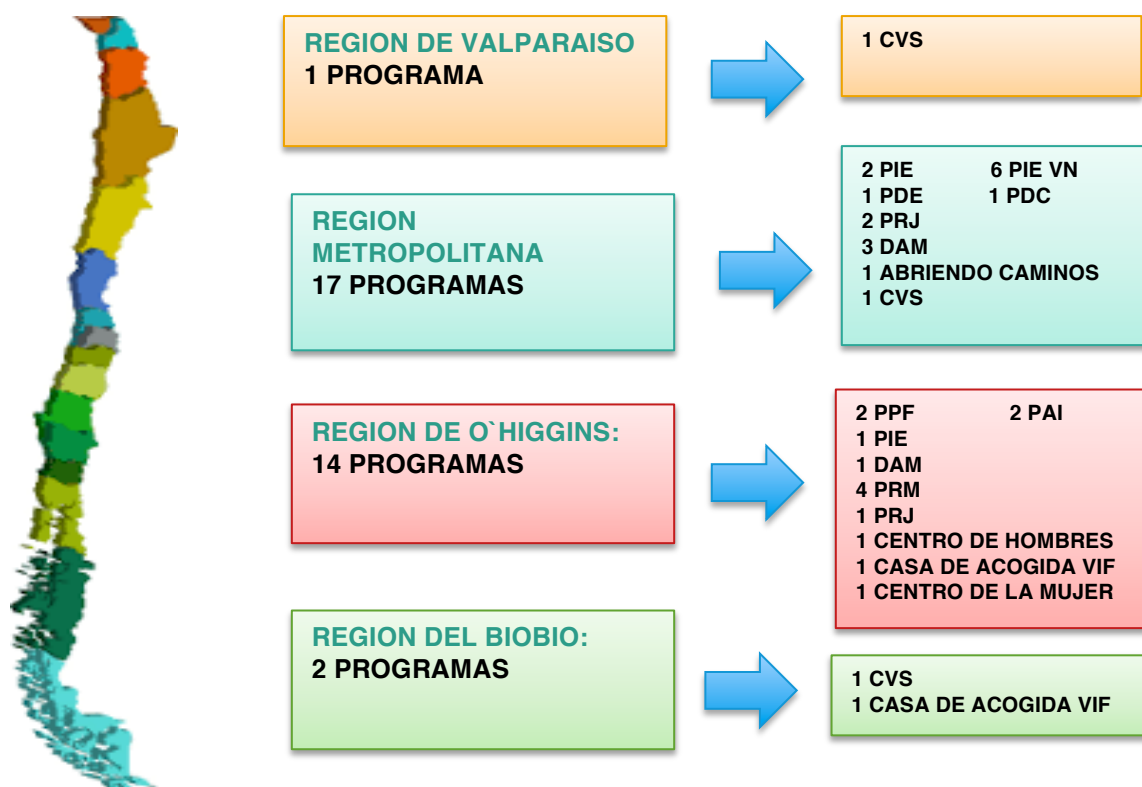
REGION DE VALPARAISO
1 PROGRAMA

1 CVS

REGION METROPOLITANA
17 PROGRAMAS

2 PIE 6 PIE VN
1 PDE 1 PDC
2 PRJ
3 DAM
1 ABRIENDO CAMINOS
1 CVS

REGION DE O`HIGGINS:
14 PROGRAMAS

2 PPF 2 PAI
1 PIE
1 DAM
4 PRM
1 PRJ
1 CENTRO DE HOMBRES
1 CASA DE ACOGIDA VIF
1 CENTRO DE LA MUJER

REGION DEL BIOBIO:
2 PROGRAMAS

1 CVS
1 CASA DE ACOGIDA VIF